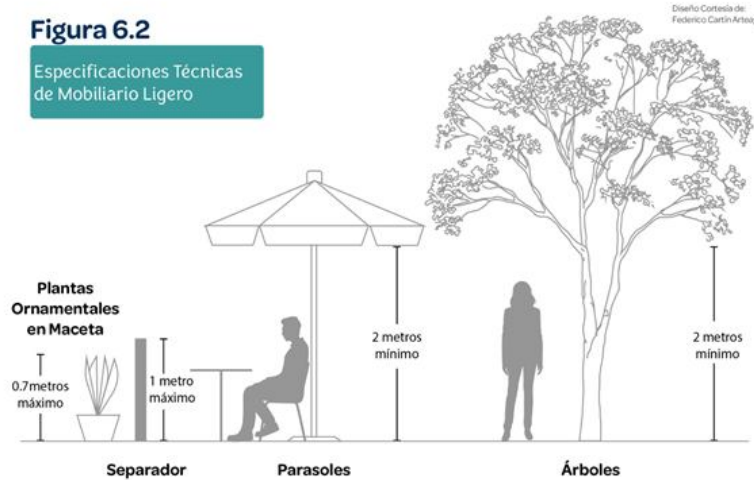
Figura 6.2

Especificaciones Técnicas de Mobiliario Ligero

Diseño Cortesía de: Federico Cartín Artea

Plantas Ornamentales en Maceta

0.7metros máximo

1 metro máximo

2 metros mínimo

2 metros mínimo

Separador

Parasoles

Árboles